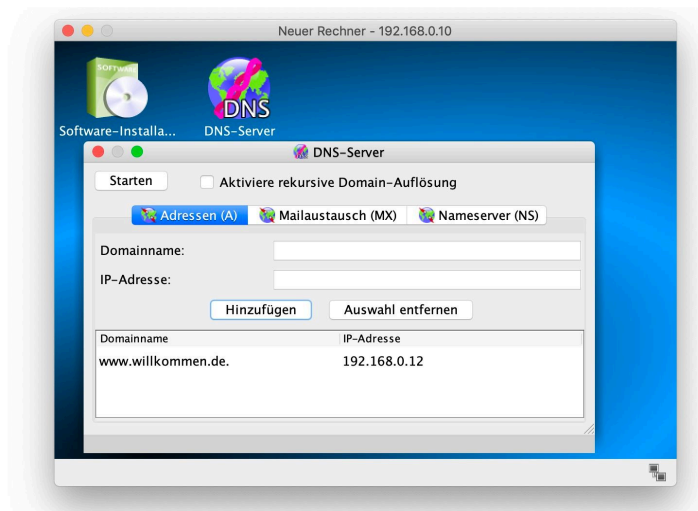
Neuer Rechner - 192.168.0.10

SOFTWARE

Software-Installa...

DNS

DNS-Server

DNS-Server

Starten

Aktiviere rekursive Domain-Auflösung

Adressen (A)

Mailaustausch (MX)

Nameserver (NS)

Domainname:

IP-Adresse:

Hinzufügen

Auswahl entfernen

| Domainname | IP-Adresse |
|---|---|
| www.willkommen.de. | 192.168.0.12 |